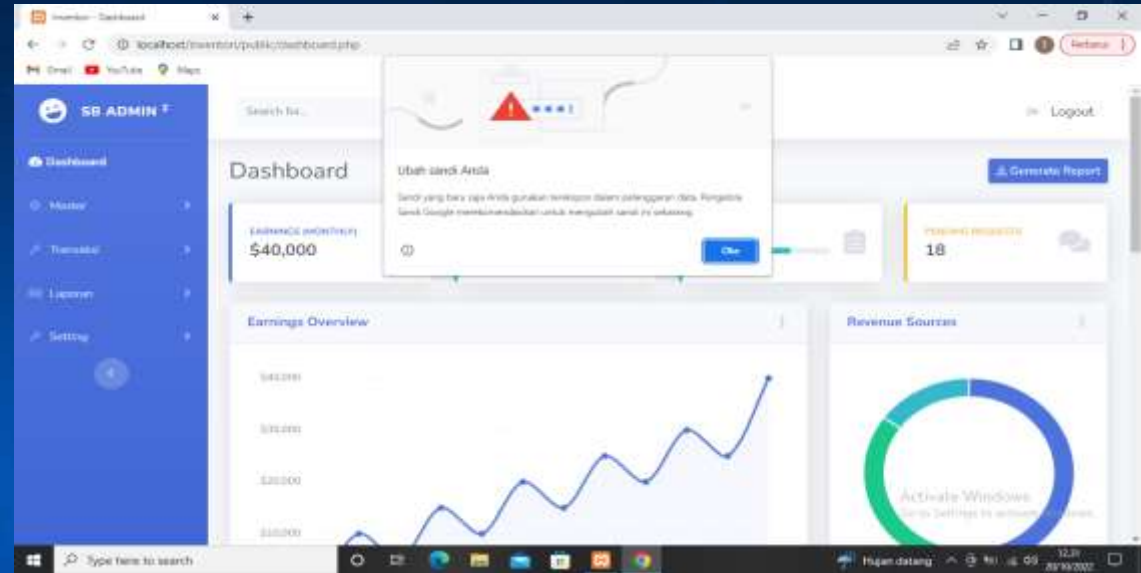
Inventori - Dashboard

localhost/inventori/public/dashboard.php

Gmail YouTube Maps

Ubah sandi Anda

Sandi yang baru saja Anda gunakan terekspos dalam pelanggaran data. Pengelola Sandi Google merekomendasikan untuk mengubah sandi ini sekarang.

Oke

SB ADMIN

Dashboard

Master

Transaksi

Laporan

Setting

Search for...

Logout

Dashboard

Generate Report

EARNINGS (MONTHLY)

$40,000

PENDING REQUESTS

18

Earnings Overview

$40,000

$30,000

$20,000

$10,000

Revenue Sources

Activate Windows

Go to Settings to activate Windows.

Type here to search

Hujan datang

12:31

20/10/2022